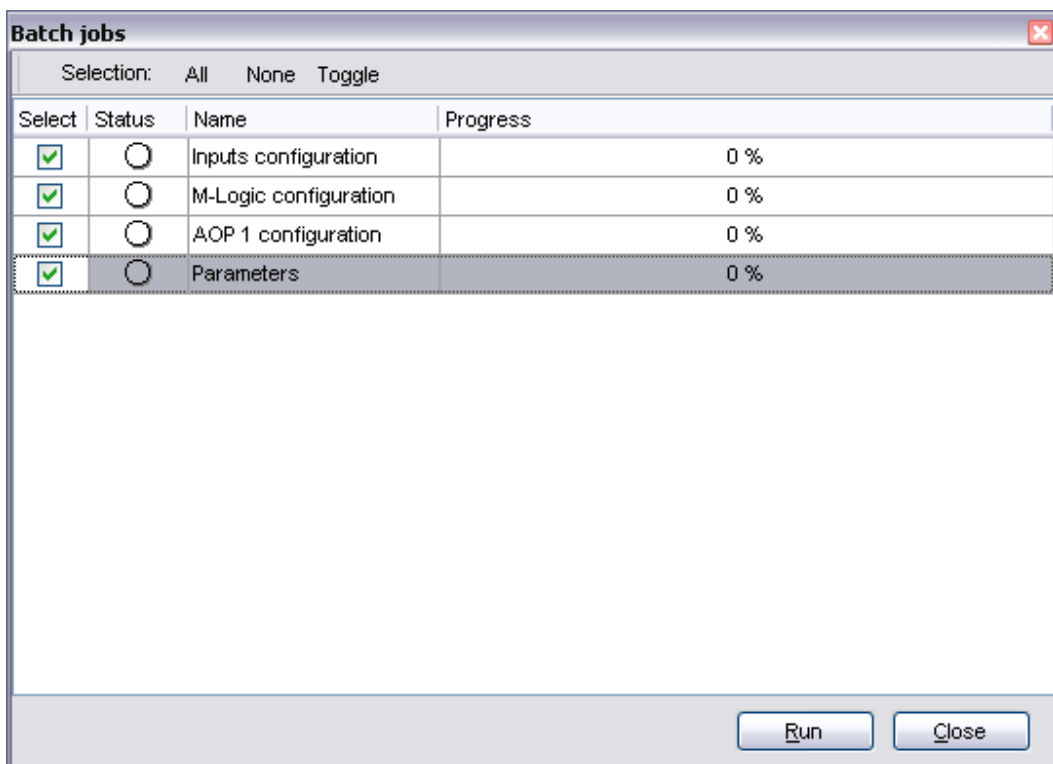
Batch jobs

Selection: All None Toggle

| Select | Status | Name | Progress |
|---|---|---|---|
| | | Inputs configuration | 0 % |
| | | M-Logic configuration | 0 % |
| | | AOP 1 configuration | 0 % |
| | | Parameters | 0 % |

Run Close